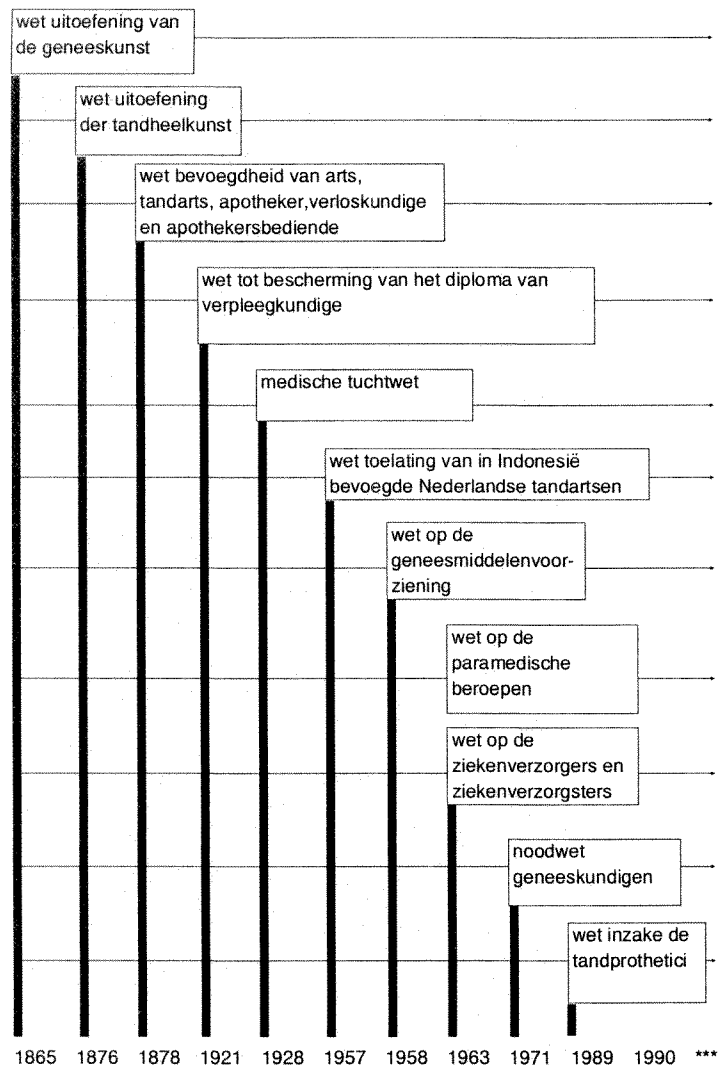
wet uitoefening van de geneeskunst

wet uitoefening der tandheelkunst

wet bevoegdheid van arts, tandarts, apotheker,verloskundige en apothekersbediende

wet tot bescherming van het diploma van verpleegkundige

medische tuchtwet

wet toelating van in Indonesië bevoegde Nederlandse tandartsen

wet op de geneesmiddelenvoorziening

wet op de paramedische beroepen

wet op de ziekenverzorgers en ziekenverzorgsters

noodwet geneeskundigen

wet inzake de tandprothetici

1865 1876 1878 1921 1928 1957 1958 1963 1971 1989 1990 ***